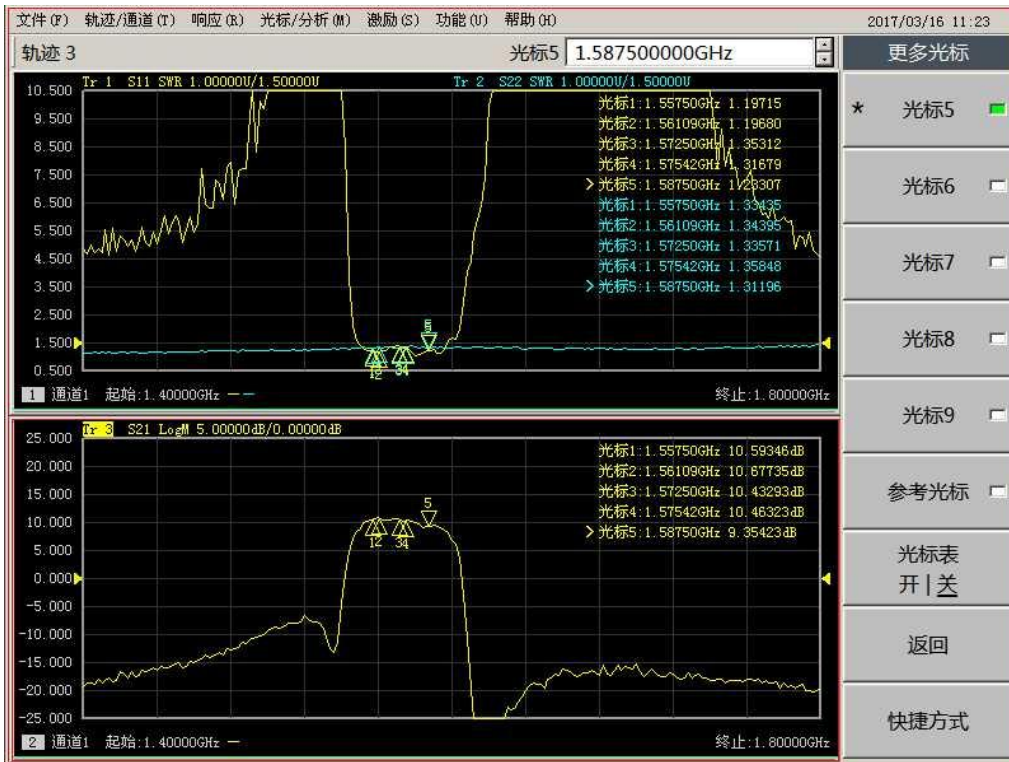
文件(F) 轨迹/通道(T) 响应(R) 光标/分析(M) 激励(S) 功能(U) 帮助(H)

2017/03/16 11:23

轨迹 3

光标5 1.587500000GHz

更多光标

Tr 1 S11 SWR 1.00000U/1.50000U

Tr 2 S22 SWR 1.00000U/1.50000U

10.500
9.500
8.500
7.500
6.500
5.500
4.500
3.500
2.500
1.500
0.500

光标1:1.55750GHz 1.19715
光标2:1.56109GHz 1.19680
光标3:1.57250GHz 1.35312
光标4:1.57542GHz 1.31679
> 光标5:1.58750GHz 1.23307
光标1:1.55750GHz 1.33435
光标2:1.56109GHz 1.34395
光标3:1.57250GHz 1.33571
光标4:1.57542GHz 1.35848
> 光标5:1.58750GHz 1.31196

5
12 34

1 通道1 起始:1.40000GHz

终止:1.80000GHz

Tr 3 S21 LogM 5.00000dB/0.00000dB

25.000
20.000
15.000
10.000
5.000
0.000
-5.000
-10.000
-15.000
-20.000
-25.000

光标1:1.55750GHz 10.59346dB
光标2:1.56109GHz 10.67735dB
光标3:1.57250GHz 10.43293dB
光标4:1.57542GHz 10.46323dB
> 光标5:1.58750GHz 9.35423dB

5
12 34

2 通道1 起始:1.40000GHz

终止:1.80000GHz

* 光标5

光标6

光标7

光标8

光标9

参考光标

光标表
开 | 关

返回

快捷方式